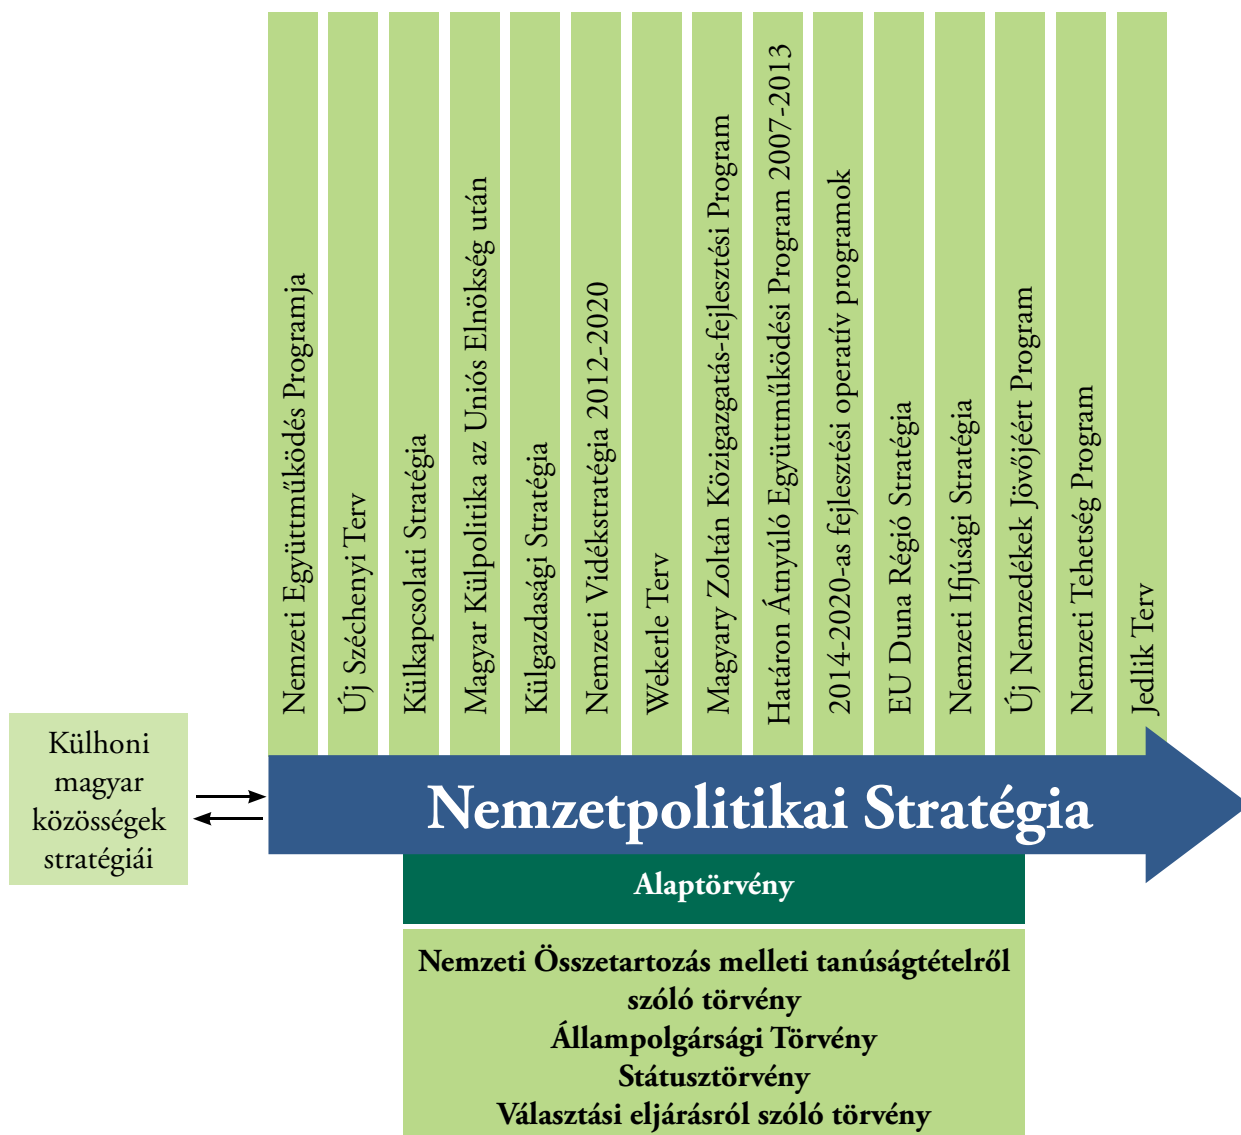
Nemzeti Együttműködés Programja

Új Széchenyi Terv

Külkapcsolati Stratégia

Magyar Külpolitika az Uniós Elnökség után

Külgazdasági Stratégia

Nemzeti Vidékstratégia 2012-2020

Wekerle Terv

Magyary Zoltán Közigazgatás-fejlesztési Program

Határon Átnyúló Együttműködési Program 2007-2013

2014-2020-as fejlesztési operatív programok

EU Duna Régió Stratégia

Nemzeti Ifjúsági Stratégia

Új Nemzedékek Jövőjéért Program

Nemzeti Tehetség Program

Jedlik Terv

Külhoni magyar közösségek stratégiái

Nemzetpolitikai Stratégia

Alaptörvény

Nemzeti Összetartozás melleti tanúságtételről szóló törvény
Állampolgársági Törvény
Státusztörvény
Választási eljárásról szóló törvény